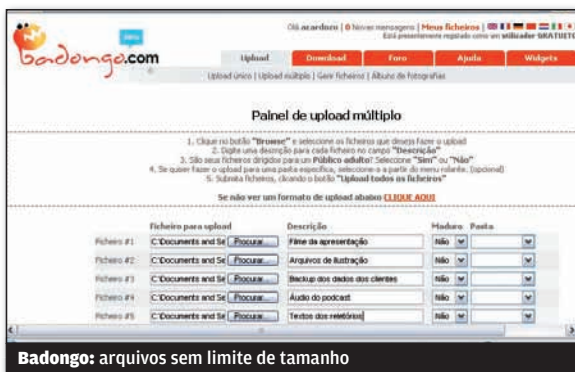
Badongo.com beta

Olá acardoni | 0 Novas mensagens | Meus ficheiros |
Está presentemente registado como um utilizador GRATUITO

Upload | Download | Foro | Ajuda | Widgets

Upload único | Upload múltiplo | Gerir ficheiros | Álbuns de fotografias

Painel de upload múltiplo

1. Clique no botão "Browse" e selecione os ficheiros que deseja fazer o upload
2. Digite uma descrição para cada ficheiro no campo "Descrição"
3. São seus ficheiros dirigidos para um Público adulto? Selecione "Sim" ou "Não"
4. Se quiser fazer o upload para uma pasta específica, selecione-a a partir do menu rolante. (opcional)
5. Submeta ficheiros, clicando o botão "Upload todos os ficheiros"

Se não vir um formato de upload abaixo CLIQUE AQUI

| | Ficheiro para upload | Descrição | Maduro | Pasta |
|---|---|---|---|---|
| Ficheiro #1 | C:\Documents and Se [Procurar...] | Filme da apresentação | Não | |
| Ficheiro #2 | C:\Documents and Se [Procurar...] | Arquivos de ilustração | Não | |
| Ficheiro #3 | C:\Documents and Se [Procurar...] | Backup dos dados dos clientes | Não | |
| Ficheiro #4 | C:\Documents and Se [Procurar...] | Áudio do podcast | Não | |
| Ficheiro #5 | C:\Documents and Se [Procurar...] | Textos dos relatórios | Não | |

Badongo: arquivos sem limite de tamanho